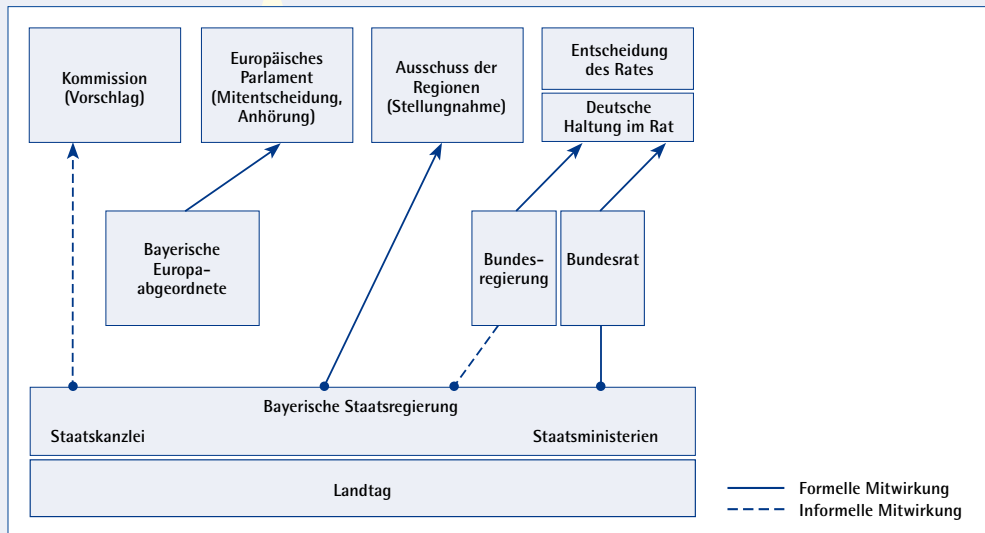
Kommission (Vorschlag)

Europäisches Parlament (Mitentscheidung, Anhörung)

Ausschuss der Regionen (Stellungnahme)

Entscheidung des Rates

Deutsche Haltung im Rat

Bayerische Europaabgeordnete

Bundesregierung

Bundesrat

Bayerische Staatsregierung

Staatskanzlei

Staatsministerien

Landtag

Formelle Mitwirkung

Informelle Mitwirkung